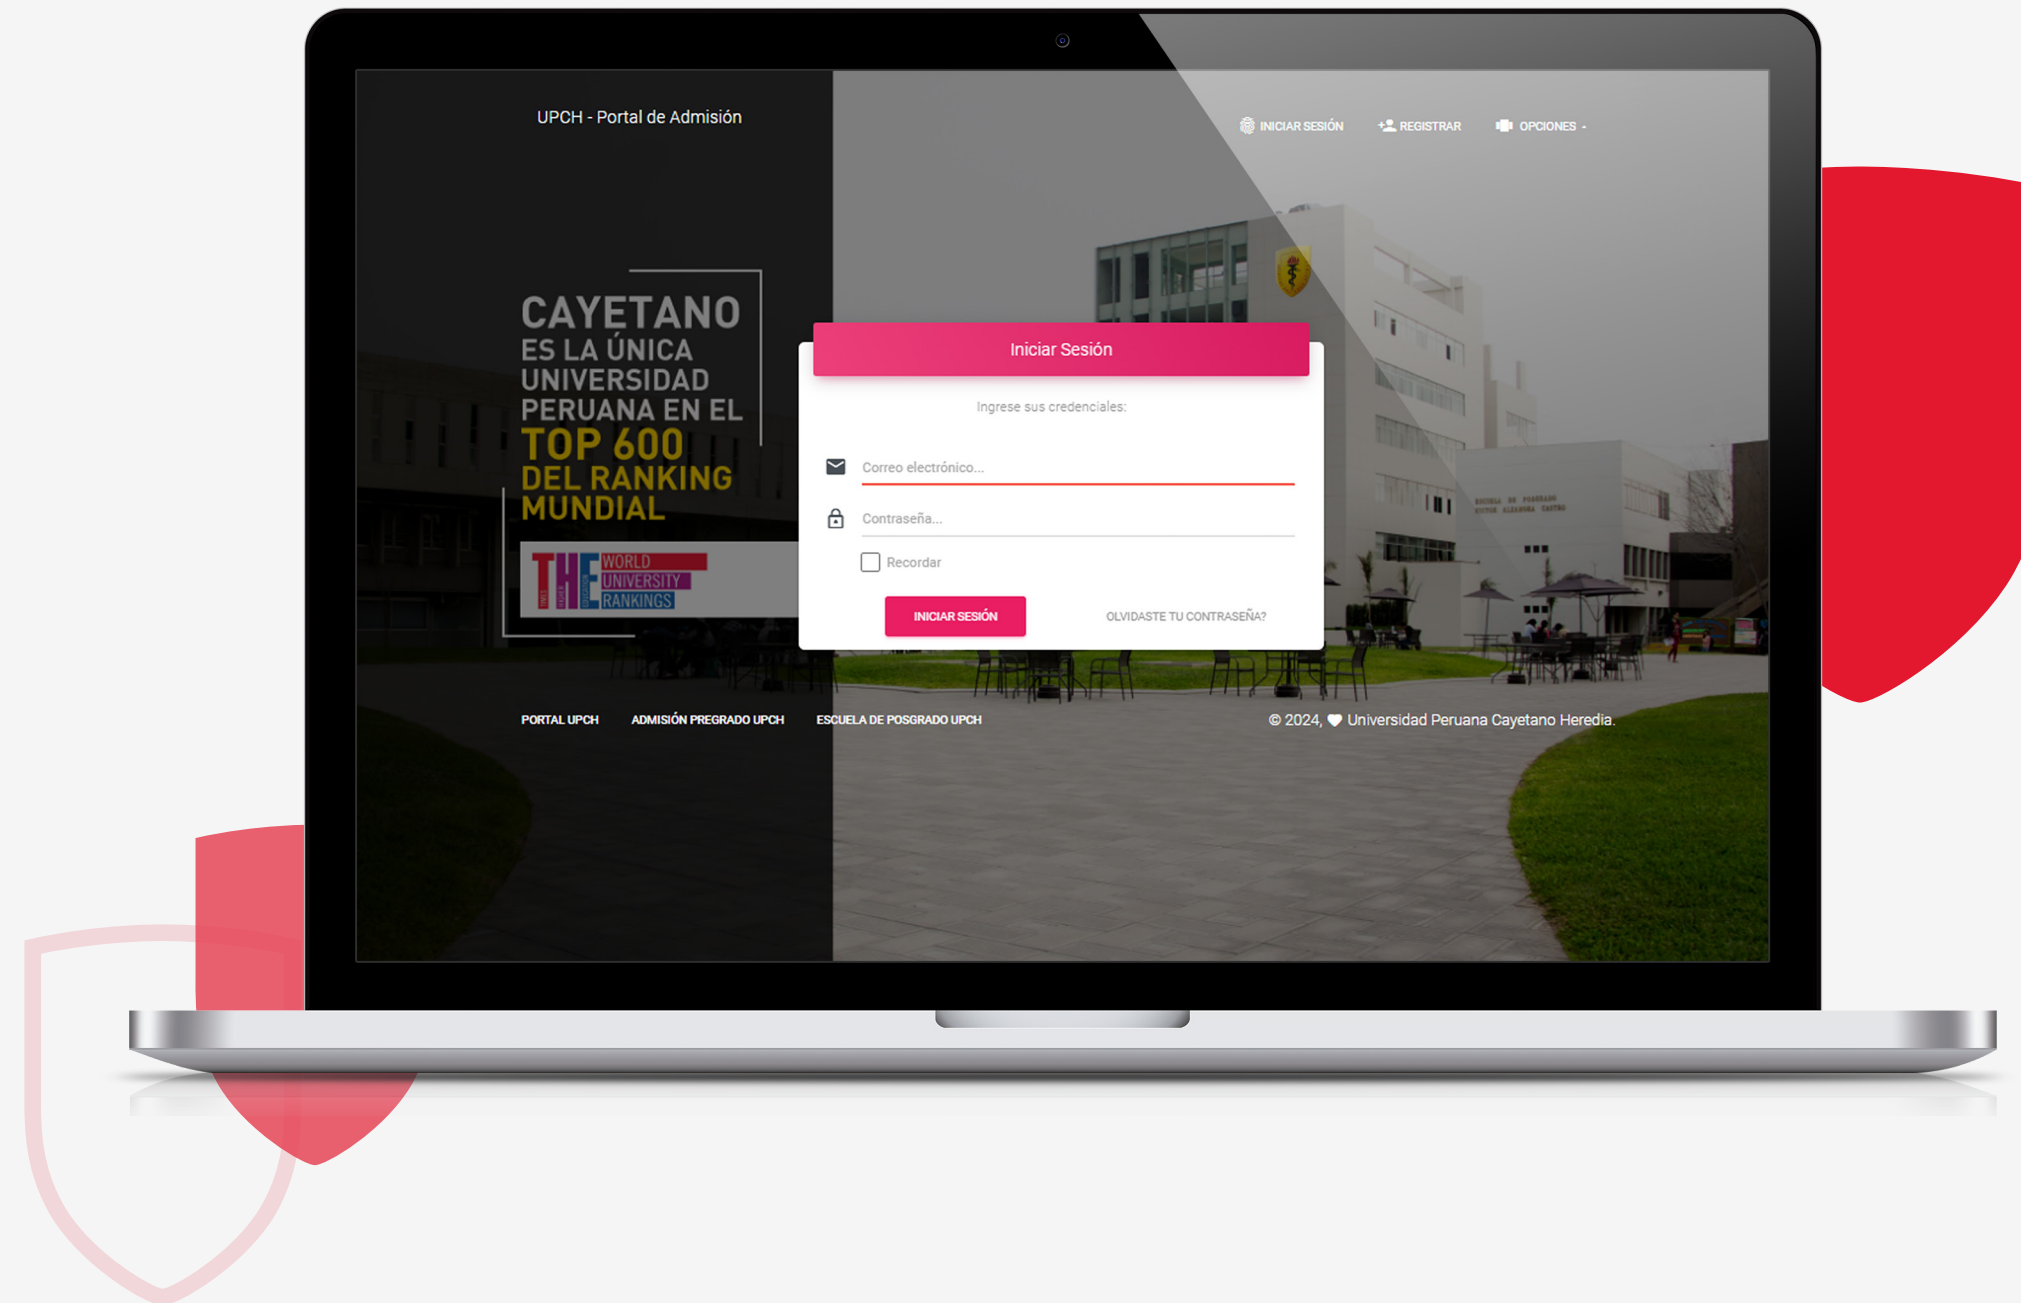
UPCH - Portal de Admisión

INICIAR SESIÓN   REGISTRAR   OPCIONES

CAYETANO
ES LA ÚNICA UNIVERSIDAD PERUANA EN EL
TOP 600
DEL RANKING MUNDIAL

THE WORLD UNIVERSITY RANKINGS

Iniciar Sesión

Ingrese sus credenciales:

Correo electrónico...

Contraseña...

Recordar

INICIAR SESIÓN   OLVIDASTE TU CONTRASEÑA?

PORTAL UPCH   ADMISIÓN PREGRADO UPCH   ESCUELA DE POSGRADO UPCH

© 2024, Universidad Peruana Cayetano Heredia.